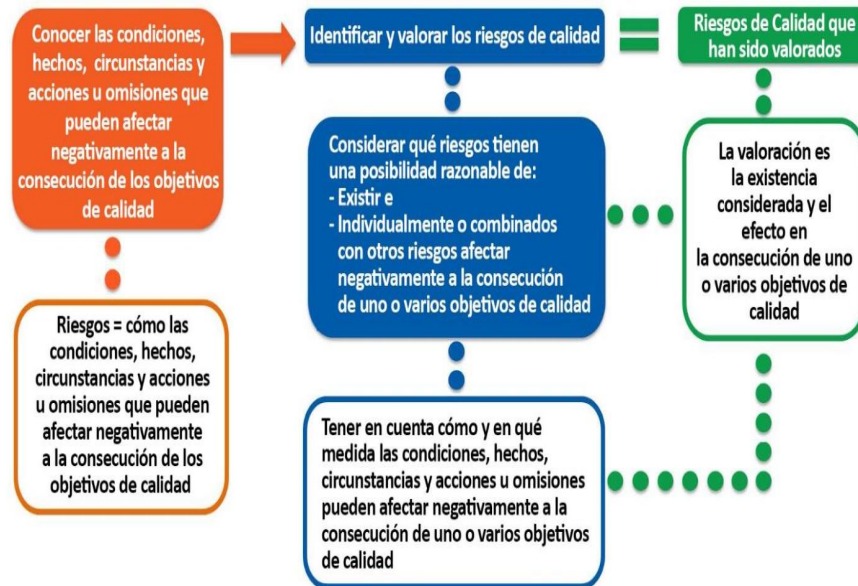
Conocer las condiciones, hechos, circunstancias y acciones u omisiones que pueden afectar negativamente a la consecución de los objetivos de calidad

Identificar y valorar los riesgos de calidad

Riesgos de Calidad que han sido valorados

Riesgos = cómo las condiciones, hechos, circunstancias y acciones u omisiones que pueden afectar negativamente a la consecución de los objetivos de calidad

Considerar qué riesgos tienen una posibilidad razonable de:
- Existir e
- Individualmente o combinados con otros riesgos afectar negativamente a la consecución de uno o varios objetivos de calidad

La valoración es la existencia considerada y el efecto en la consecución de uno o varios objetivos de calidad

Tener en cuenta cómo y en qué medida las condiciones, hechos, circunstancias y acciones u omisiones pueden afectar negativamente a la consecución de uno o varios objetivos de calidad